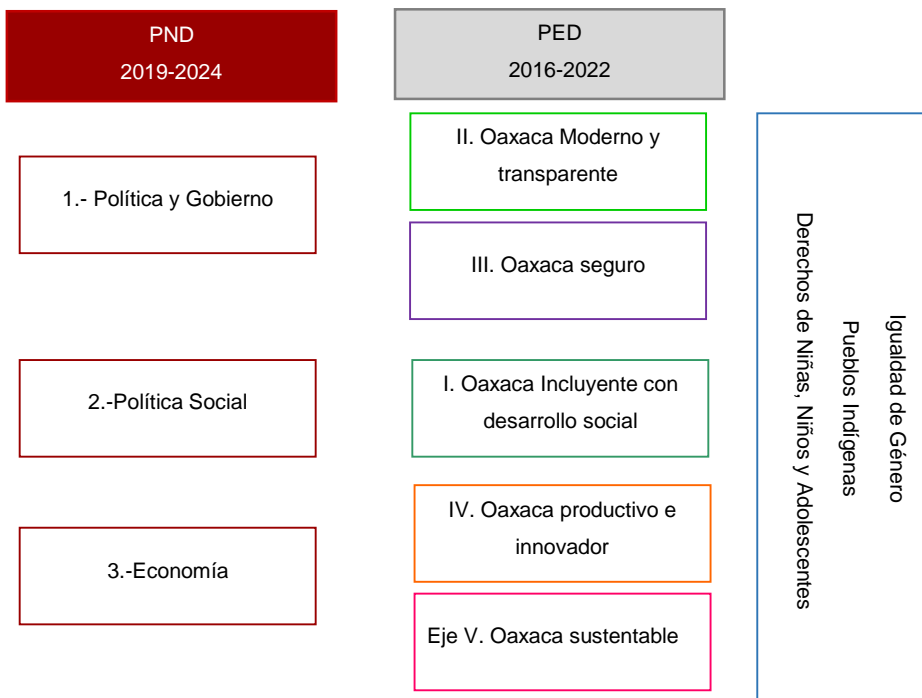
PND
2019-2024

PED
2016-2022

1.- Política y Gobierno

II. Oaxaca Moderno y transparente

III. Oaxaca seguro

2.-Política Social

I. Oaxaca Incluyente con desarrollo social

3.-Economía

IV. Oaxaca productivo e innovador

Eje V. Oaxaca sustentable

Igualdad de Género
Pueblos Indígenas
Derechos de Niñas, Niños y Adolescentes